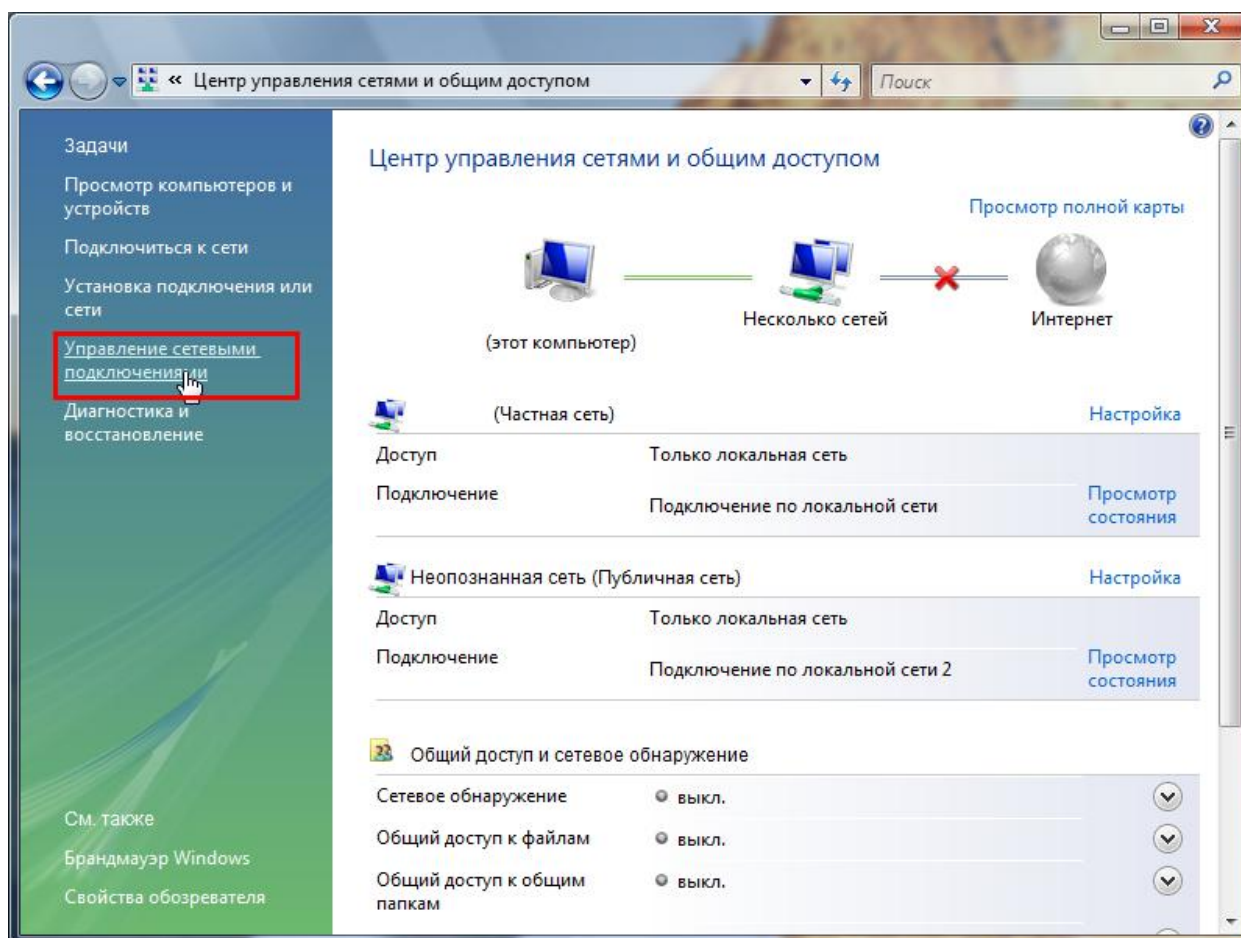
« Центр управления сетями и общим доступом

Поиск

Задачи

Просмотр компьютеров и устройств

Подключиться к сети

Установка подключения или сети

Управление сетевыми подключениями

Диагностика и восстановление

См. также

Брандмауэр Windows

Свойства обозревателя

Центр управления сетями и общим доступом

Просмотр полной карты

(этот компьютер)

Несколько сетей

Интернет

(Частная сеть)

Настройка

Доступ

Только локальная сеть

Подключение

Подключение по локальной сети

Просмотр состояния

Неопознанная сеть (Публичная сеть)

Настройка

Доступ

Только локальная сеть

Подключение

Подключение по локальной сети 2

Просмотр состояния

Общий доступ и сетевое обнаружение

Сетевое обнаружение

выкл.

Общий доступ к файлам

выкл.

Общий доступ к общим папкам

выкл.